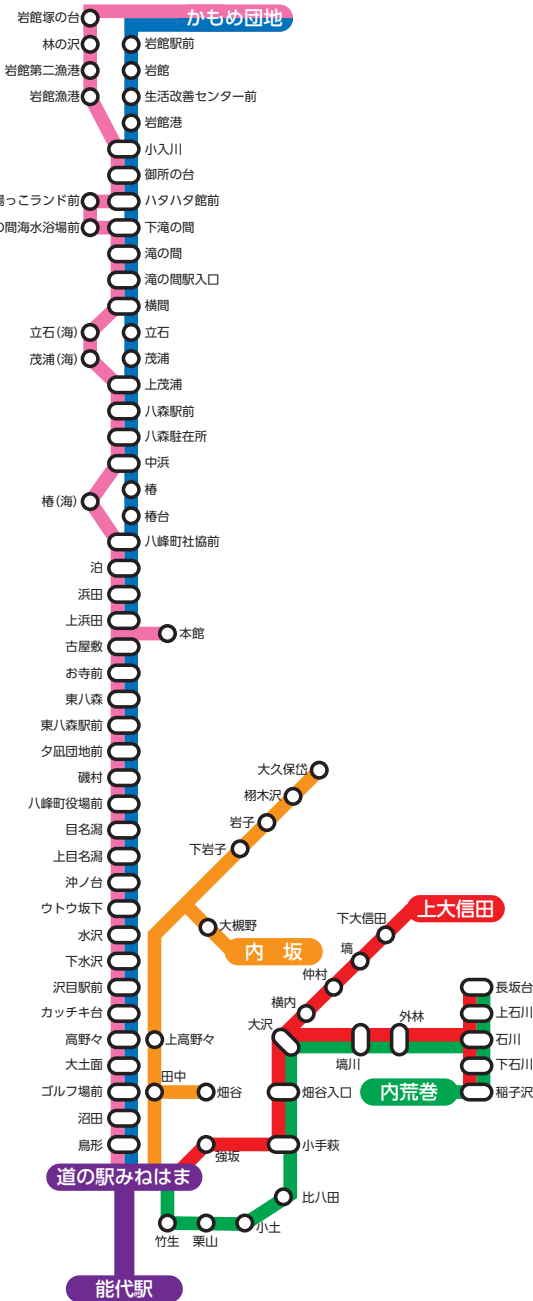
岩館塚の台
かもめ団地
林の沢
岩館駅前
岩館第二漁港
岩館
岩館漁港
生活改善センター前
岩館港
小入川
御所の台
湯っこランド前
ハタハタ館前
の間海水浴場前
下滝の間
滝の間
滝の間駅入口
横間
立石(海)
立石
茂浦(海)
茂浦
上茂浦
八森駅前
八森駐在所
中浜
椿
椿(海)
椿台
八峰町社協前
泊
浜田
上浜田
本館
古屋敷
お寺前
東八森
東八森駅前
夕凪団地前
磯村
八峰町役場前
目名潟
上目名潟
沖ノ台
ウトウ坂下
水沢
下水沢
沢目駅前
カッチキ台
高野々
大土面
ゴルフ場前
沼田
鳥形
道の駅みねはま
能代駅
大久保岱
栩木沢
岩子
下岩子
大槻野
内 坂
上高野々
田中
畑谷
強坂
下大信田
上大信田
塙
仲村
横内
大沢
外林
長坂台
上石川
石川
下石川
稲子沢
塙川
畑谷入口
内荒巻
小手萩
比八田
竹生
栗山
小土